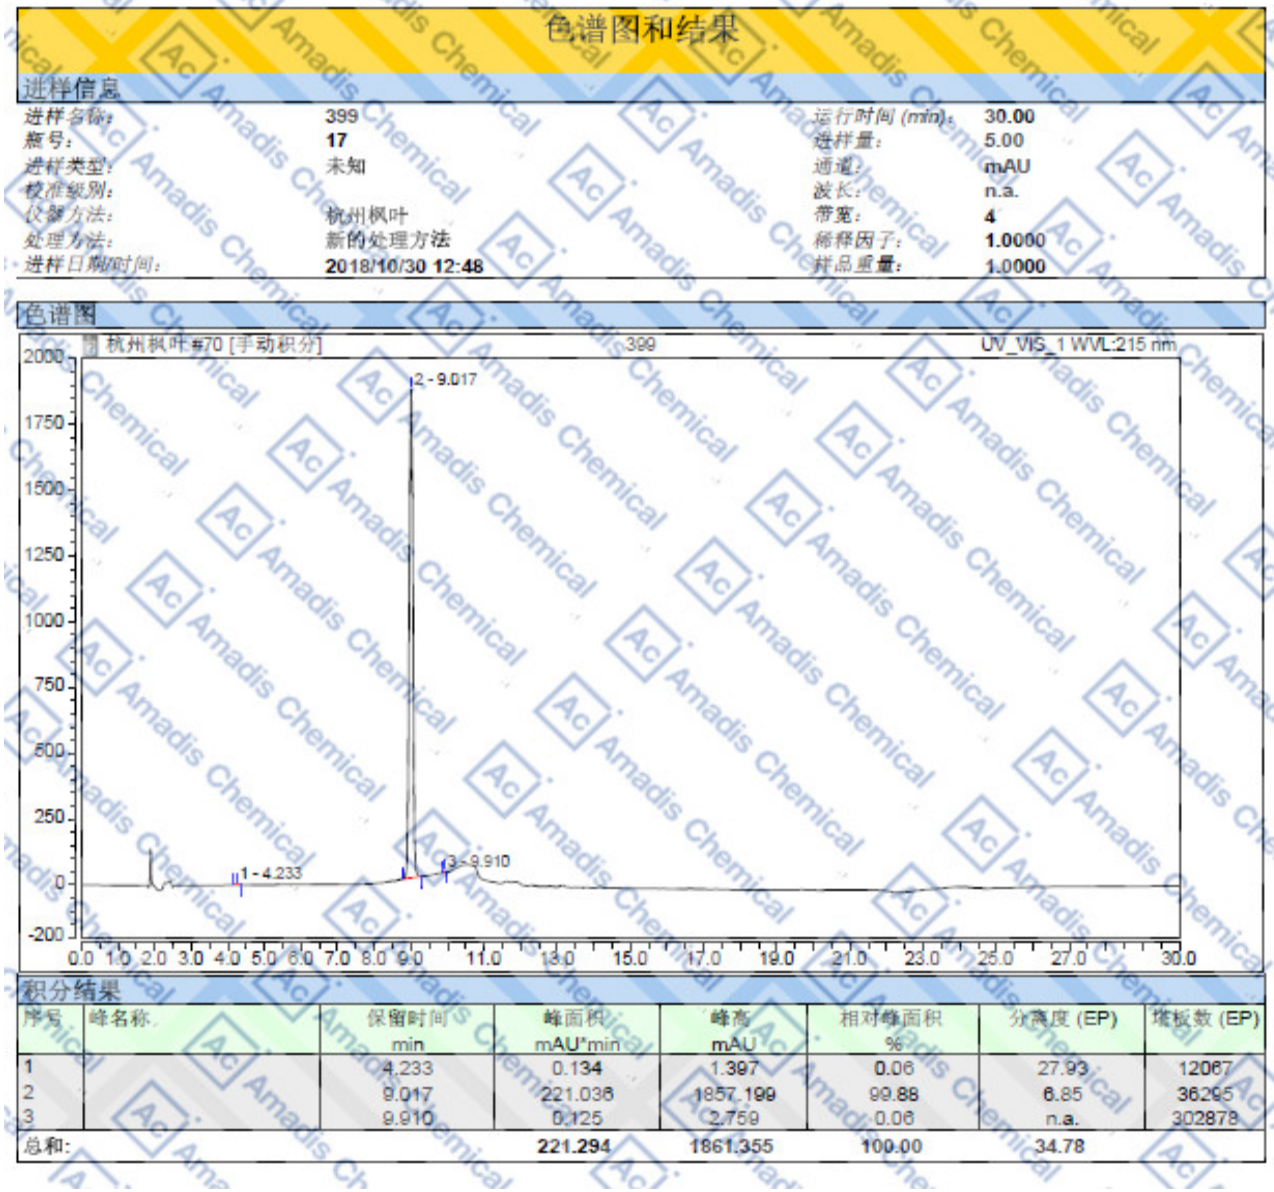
色谱图和结果

进样信息

| | | | |
|---|---|---|---|
| 进样名称: | 399 | 运行时间 (min): | 30.00 |
| 瓶号: | 17 | 进样量: | 5.00 |
| 进样类型: | 未知 | 通道: | mAU |
| 校准级别: | | 波长: | n.a. |
| 仪器方法: | 杭州枫叶 | 带宽: | 4 |
| 处理方法: | 新的处理方法 | 稀释因子: | 1.0000 |
| 进样日期/时间: | 2018/10/30 12:48 | 样品重量: | 1.0000 |

色谱图

杭州枫叶 #70 [手动积分] 399 UV_VIS_1 WVL:215 nm

2000 1750 1500 1250 1000 750 500 250 0 -200

2 - 9.017
1 - 4.233
3 - 9.910

0.0 1.0 2.0 3.0 4.0 5.0 6.0 7.0 8.0 9.0 11.0 13.0 15.0 17.0 19.0 21.0 23.0 25.0 27.0 30.0

积分结果

| 序号 | 峰名称 | 保留时间 min | 峰面积 mAU*min | 峰高 mAU | 相对峰面积 % | 分离度 (EP) | 塔板数 (EP) |
|---|---|---|---|---|---|---|---|
| 1 | | 4.233 | 0.134 | 1.397 | 0.06 | 27.93 | 12067 |
| 2 | | 9.017 | 221.036 | 1857.199 | 99.88 | 6.85 | 36295 |
| 3 | | 9.910 | 0.125 | 2.759 | 0.06 | n.a. | 302878 |
| 总和: | | | 221.294 | 1861.355 | 100.00 | 34.78 | |

Amadis Chemical